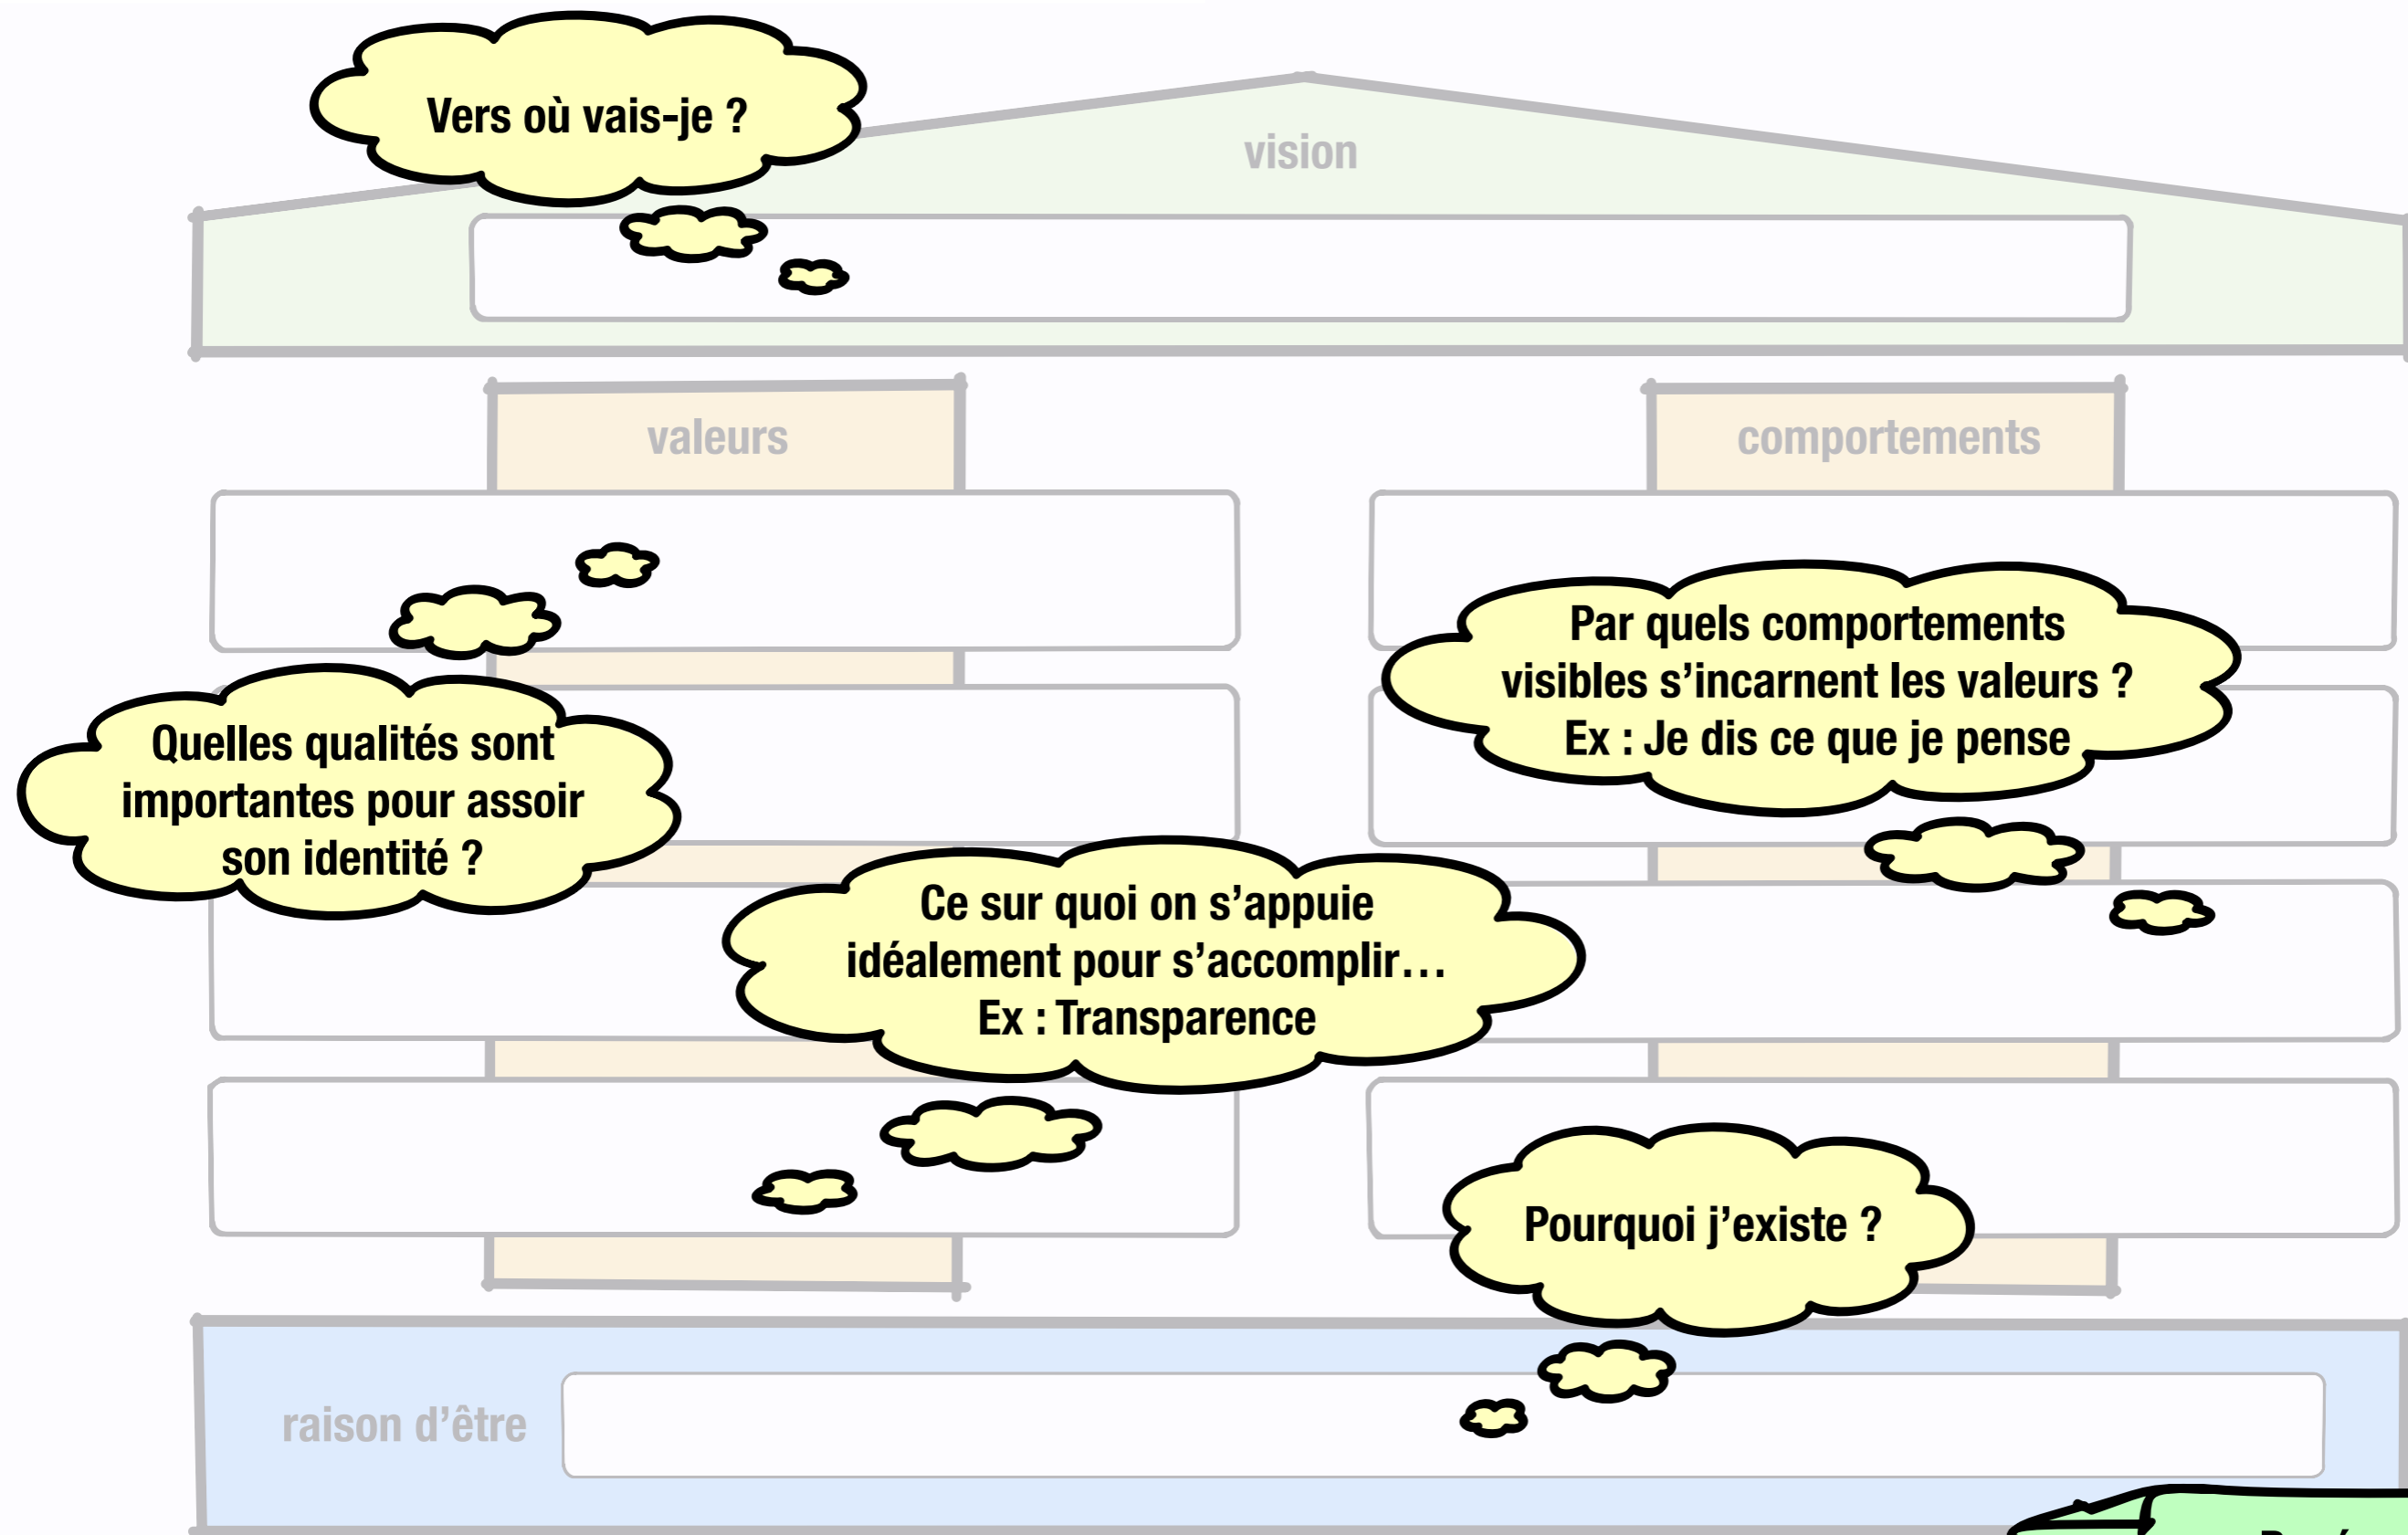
Vers où vais-je ?

vision

valeurs

comportements

Par quels comportements visibles s'incarnent les valeurs ? Ex : Je dis ce que je pense

Quelles qualités sont importantes pour assoir son identité ?

Ce sur quoi on s'appuie idéalement pour s'accomplir… Ex : Transparence

Pourquoi j'existe ?

raison d'être

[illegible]